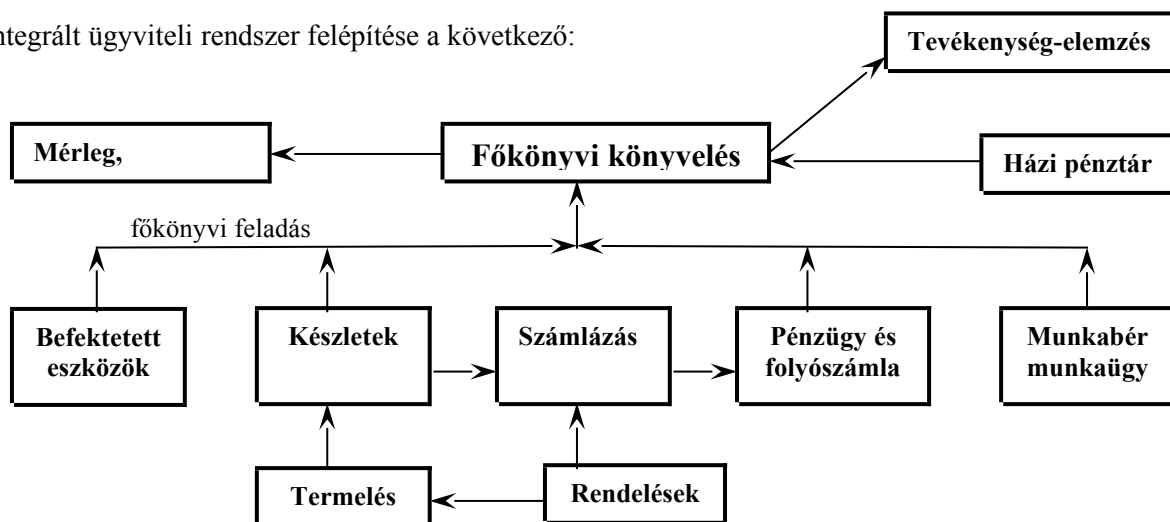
ntegrált ügyviteli rendszer felépítése a következő:

Tevékenység-elemzés

Mérleg,

Főkönyvi könyvelés

Házi pénztár

főkönyvi feladás

Befektetett eszközök

Készletek

Számlázás

Pénzügy és folyószámla

Munkabér munkaügy

Termelés

Rendelések